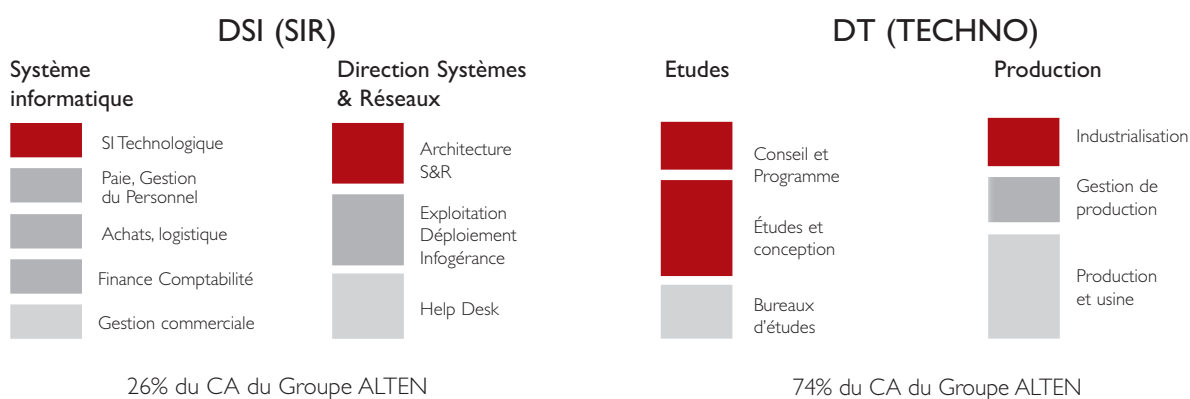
DSI (SIR)

Système informatique

SI Technologique

Paie, Gestion du Personnel

Achats, logistique

Finance Comptabilité

Gestion commerciale

Direction Systèmes & Réseaux

Architecture S&R

Exploitation Déploiement Infogérance

Help Desk

26% du CA du Groupe ALTEN

DT (TECHNO)

Etudes

Conseil et Programme

Études et conception

Bureaux d'études

Production

Industrialisation

Gestion de production

Production et usine

74% du CA du Groupe ALTEN